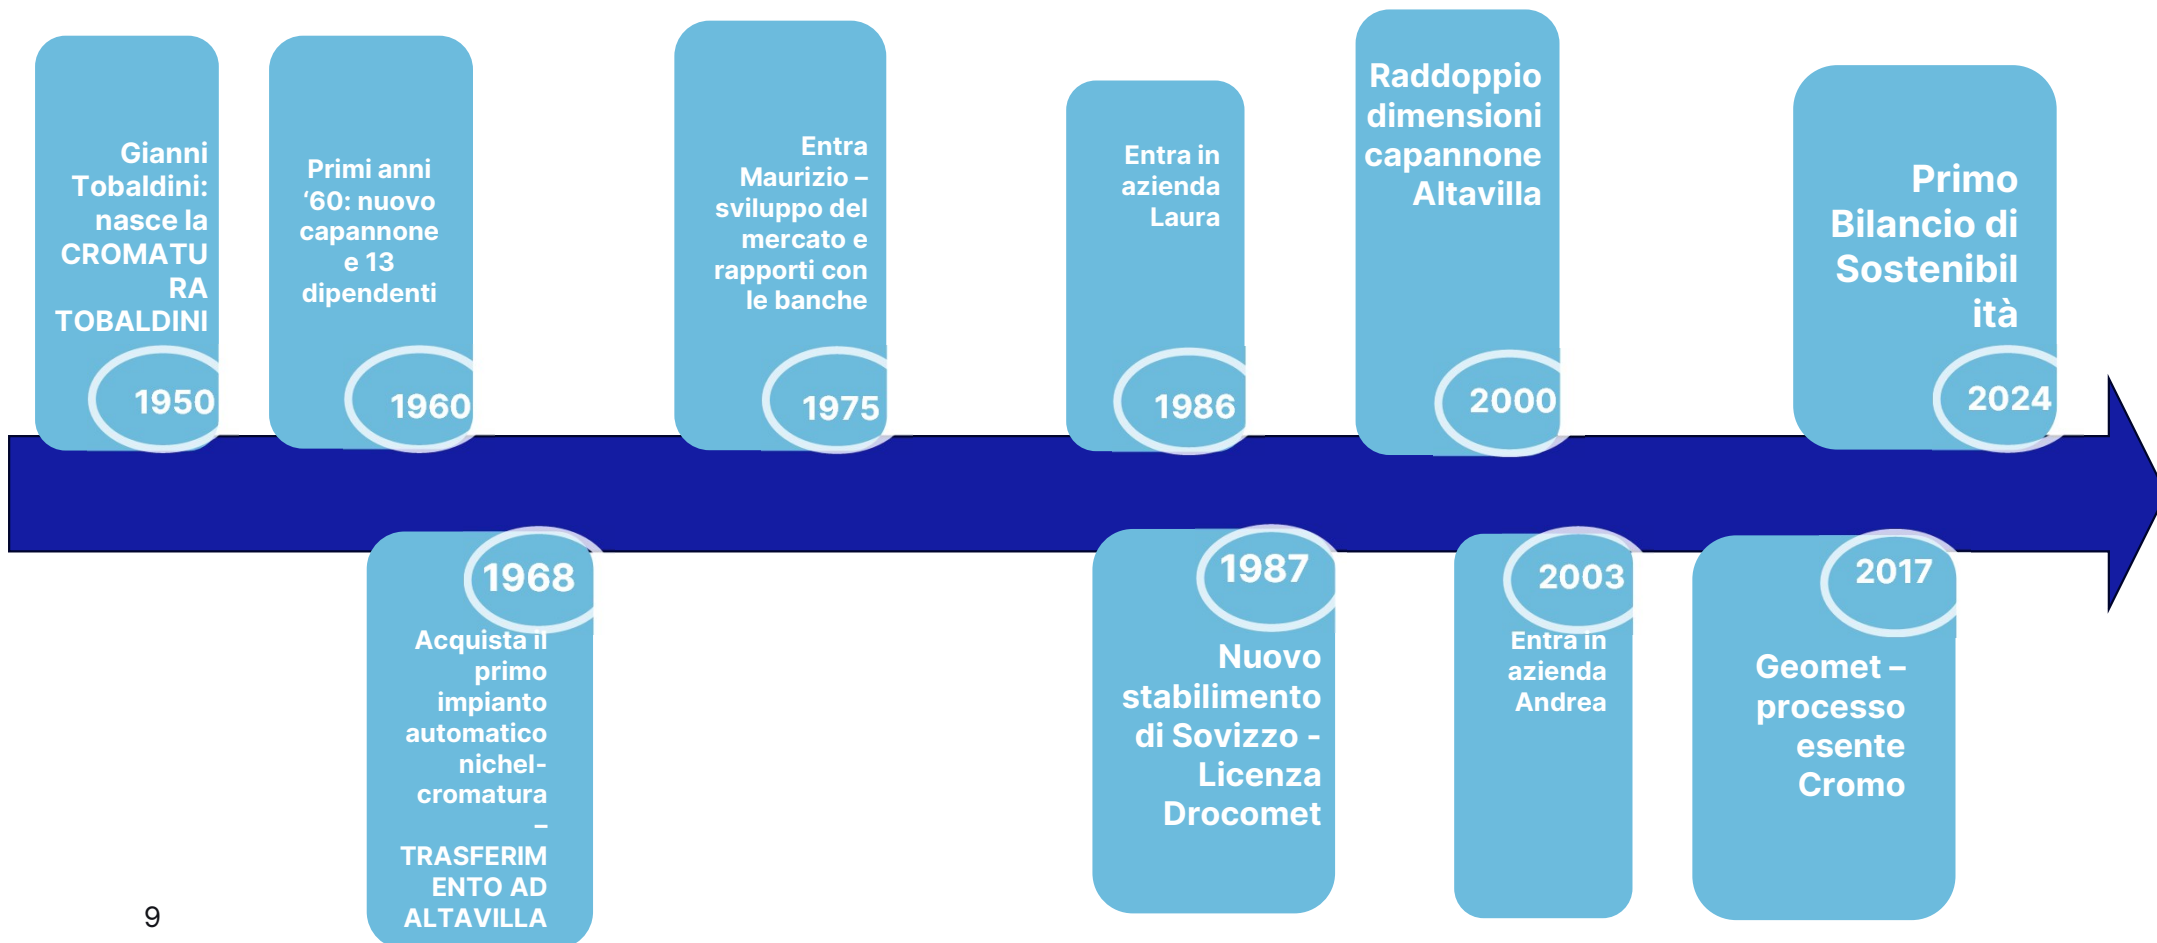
Gianni Tobaldini: nasce la CROMATU RA TOBALDINI

1950

Primi anni '60: nuovo capannone e 13 dipendenti

1960

Entra Maurizio – sviluppo del mercato e rapporti con le banche

1975

Entra in azienda Laura

1986

Raddoppio dimensioni capannone Altavilla

2000

Primo Bilancio di Sostenibil ità

2024

1968

Acquista il primo impianto automatico nichel-cromatura – TRASFERIM ENTO AD ALTAVILLA

1987

Nuovo stabilimento di Sovizzo - Licenza Drocomet

2003

Entra in azienda Andrea

2017

Geomet – processo esente Cromo

9